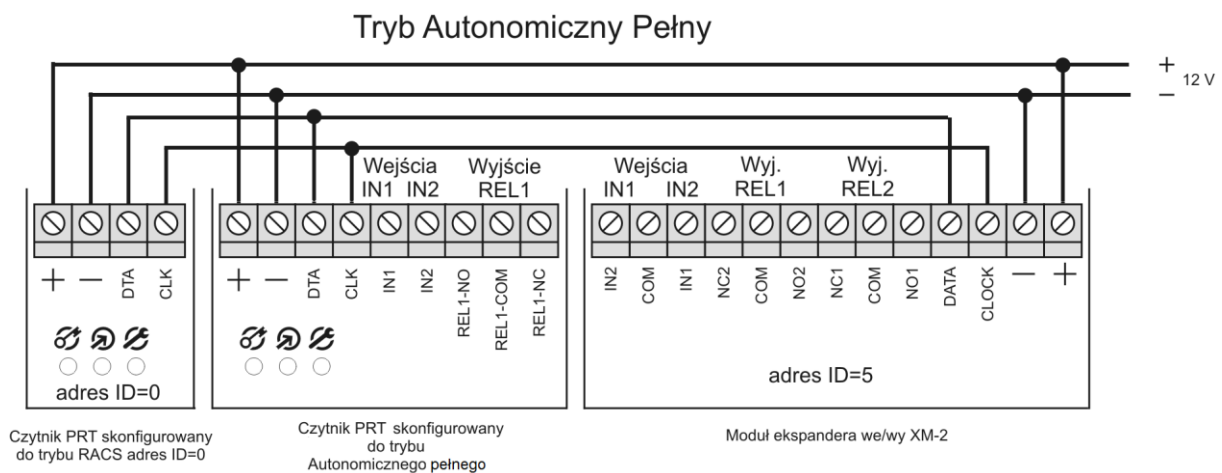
Tryb Autonomiczny Pełny

+ 12 V
–

Wejścia
IN1 IN2

Wyjście
REL1

Wejścia
IN1 IN2

Wyj.
REL1

Wyj.
REL2

+ – DTA CLK

adres ID=0

+ – DTA CLK IN1 IN2 REL1-NO REL1-COM REL1-NC

IN2 COM IN1 NC2 COM NO2 NC1 COM NO1 DATA CLOCK – +

adres ID=5

Czytnik PRT skonfigurowany do trybu RACS adres ID=0

Czytnik PRT skonfigurowany do trybu Autonomicznego pełnego

Moduł ekspandera we/wy XM-2